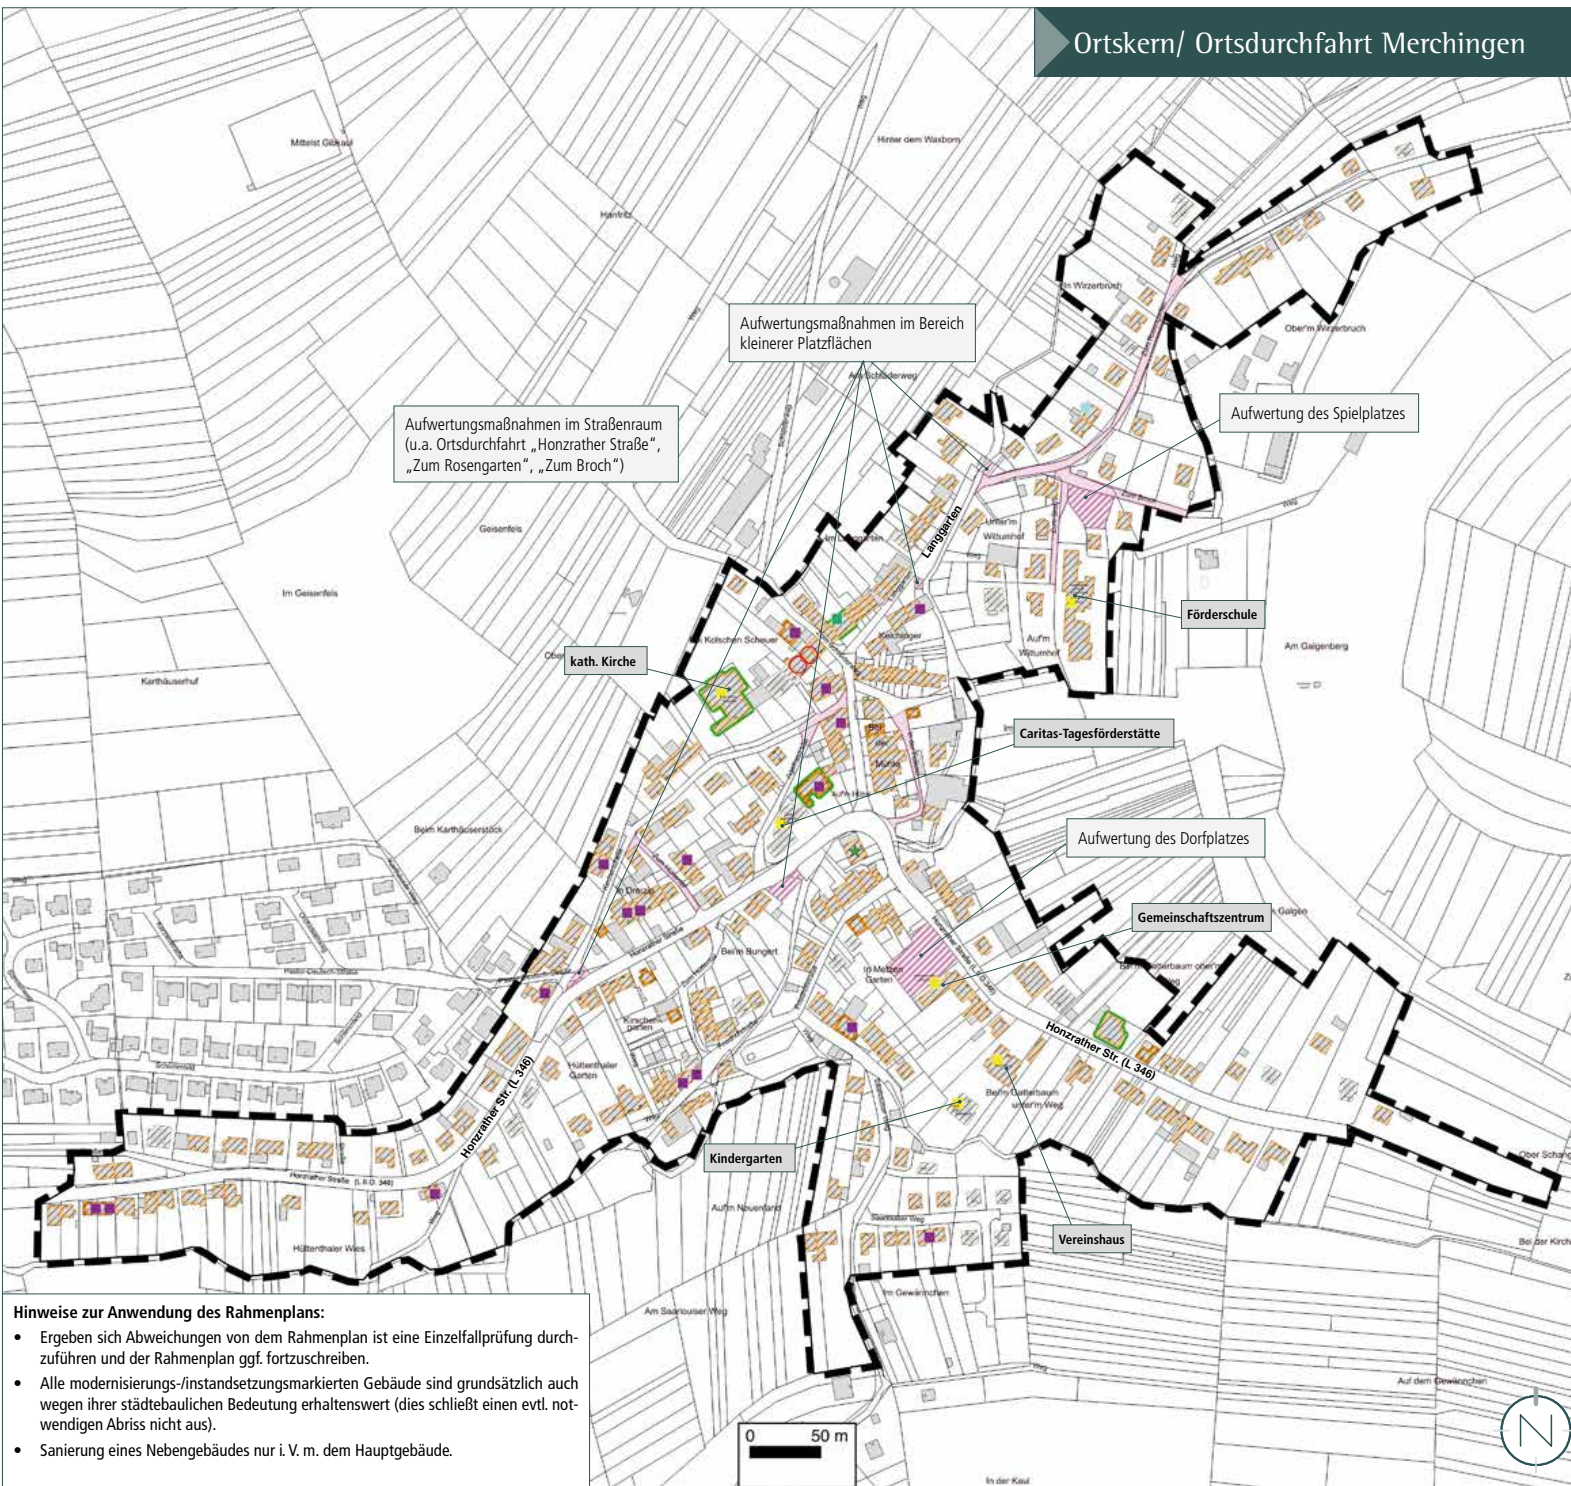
Ortskern/ Ortsdurchfahrt Merchingen

Aufwertungsmaßnahmen im Bereich kleinerer Platzflächen

Aufwertungsmaßnahmen im Straßenraum (u.a. Ortsdurchfahrt „Honzrather Straße", „Zum Rosengarten", „Zum Broch")

Aufwertung des Spielplatzes

Förderschule

kath. Kirche

Caritas-Tagesförderstätte

Aufwertung des Dorfplatzes

Gemeinschaftszentrum

Kindergarten

Vereinshaus

Langgarten

Honzrather Str. (L 346)

Honzrather Str. (L 346)

Mittelst Gibbaum

Hinter dem Waxborn

Hanfritz

Im Wirzerbruch

Ober'm Wirzerbruch

Am Schäferweg

Geisenfels

Im Geisenfels

Karthäuserhof

Beim Karthäuserstück

Am Galgenberg

Im Drezen

Beim Bungert

Hütterthaler Wies

Aufm Neuenfeld

Am Saarlouiser Weg

Im Gewännchen

Auf dem Gewännchen

Ober Schang

Bei der Kirch

In der Kaul

0 50 m

Hinweise zur Anwendung des Rahmenplans:
• Ergeben sich Abweichungen von dem Rahmenplan ist eine Einzelfallprüfung durchzuführen und der Rahmenplan ggf. fortzuschreiben.
• Alle modernisierungs-/instandsetzungsmarkierten Gebäude sind grundsätzlich auch wegen ihrer städtebaulichen Bedeutung erhaltenswert (dies schließt einen evtl. notwendigen Abriss nicht aus).
• Sanierung eines Nebengebäudes nur i. V. m. dem Hauptgebäude.